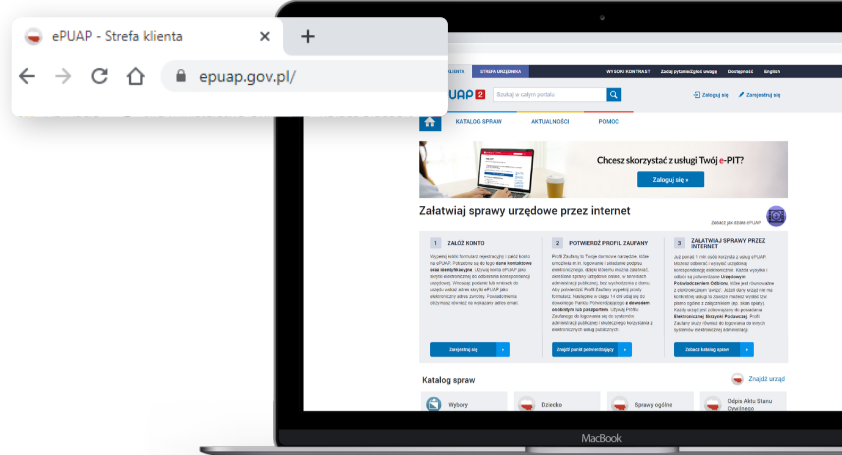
ePUAP - Strefa klienta

epuap.gov.pl/

KLIENTA STREFA URZĘDNIKA WYSOKI KONTRAST Zadaj pytanie/zgłoś uwagę Dostępność English

UAP 2 Szukaj w całym portalu Zaloguj się Zarejestruj się

KATALOG SPRAW AKTUALNOŚCI POMOC

Chcesz skorzystać z usługi Twój e-PIT?

Zaloguj się »

Załatwiaj sprawy urzędowe przez internet

1 ZAŁÓŻ KONTO

2 POTWIERDŹ PROFIL ZAUFANY

3 ZAŁATWIAJ SPRAWY PRZEZ INTERNET

Zarejestruj się

Znajdź punkt potwierdzający

Zobacz katalog spraw

Katalog spraw

Znajdź urząd

Wybory

Dziecko

Sprawy ogólne

Odpis Aktu Stanu Cywilnego

MacBook